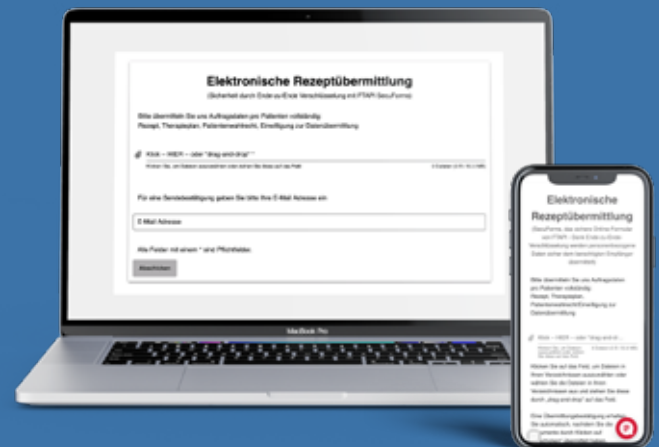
Elektronische Rezeptübermittlung

(Sicherheit durch Ende-zu-Ende Verschlüsselung mit PTAPI SecuForms)

Bitte übermitteln Sie uns Auftragsdaten pro Patienten vollständig. Rezept, Therapieplan, Patientenvollmacht, Einwilligung zur Datenübermittlung

Klick – HIER – oder "drag-and-drop"

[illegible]

Für eine Sendebestätigung geben Sie bitte Ihre E-Mail Adresse ein

E-Mail Adresse

Alle Felder mit einem * sind Pflichtfelder.

Abschicken

MacBook Pro

Elektronische Rezeptübermittlung

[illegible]

Bitte übermitteln Sie uns Auftragsdaten pro Patienten vollständig. Rezept, Therapieplan, Patientenvollmacht, Einwilligung zur Datenübermittlung

Klick – HIER – oder "drag-and-drop"

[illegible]

Eine Übermittlungsbestätigung erhalten Sie automatisch, nachdem Sie die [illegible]